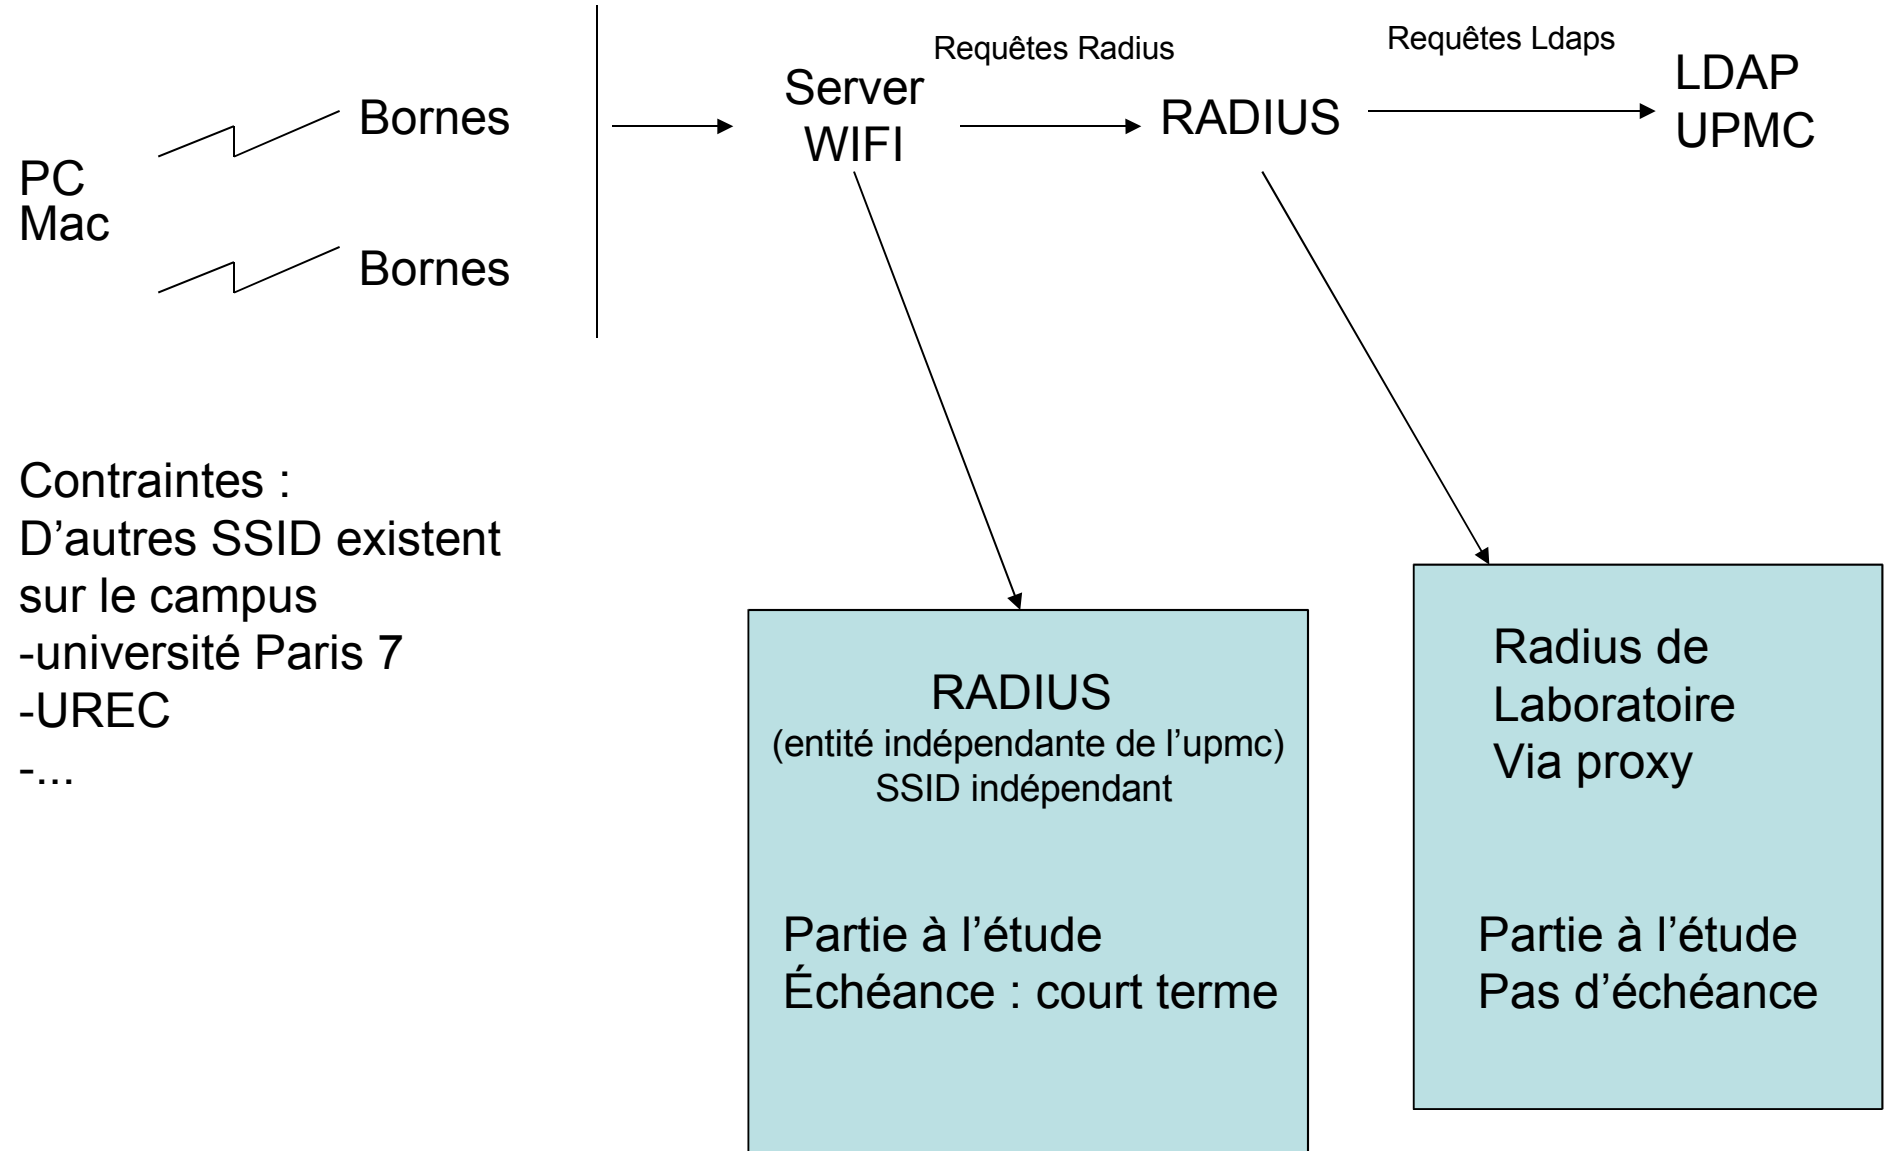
PC
Mac

Bornes

Bornes

Server WIFI

Requêtes Radius

RADIUS

Requêtes Ldaps

LDAP UPMC

Contraintes :
D’autres SSID existent sur le campus
-université Paris 7
-UREC
-...

RADIUS
(entité indépendante de l’upmc)
SSID indépendant

Partie à l’étude
Échéance : court terme

Radius de Laboratoire Via proxy

Partie à l’étude
Pas d’échéance